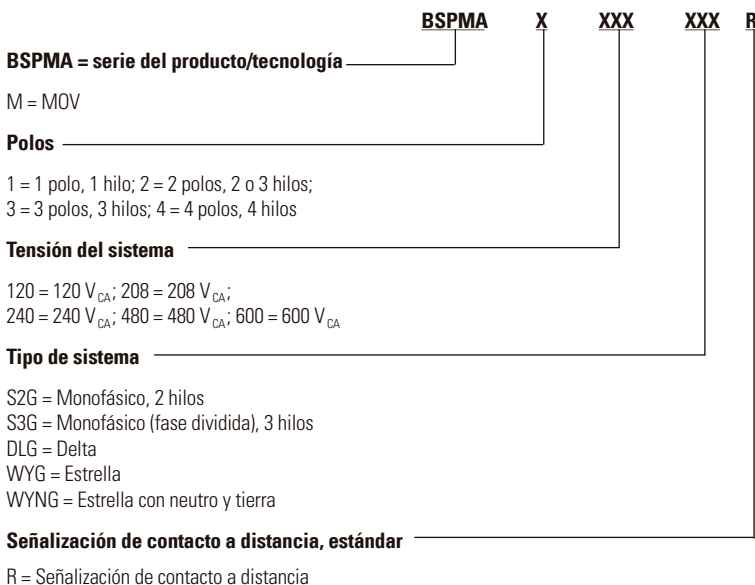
BSPMA X XXX XXX R

BSPMA = serie del producto/tecnología

M = MOV

Polos

1 = 1 polo, 1 hilo; 2 = 2 polos, 2 o 3 hilos;
3 = 3 polos, 3 hilos; 4 = 4 polos, 4 hilos

Tensión del sistema

120 = 120 $V_{CA}$; 208 = 208 $V_{CA}$;
240 = 240 $V_{CA}$; 480 = 480 $V_{CA}$; 600 = 600 $V_{CA}$

Tipo de sistema

S2G = Monofásico, 2 hilos
S3G = Monofásico (fase dividida), 3 hilos
DLG = Delta
WYG = Estrella
WYNG = Estrella con neutro y tierra

Señalización de contacto a distancia, estándar

R = Señalización de contacto a distancia